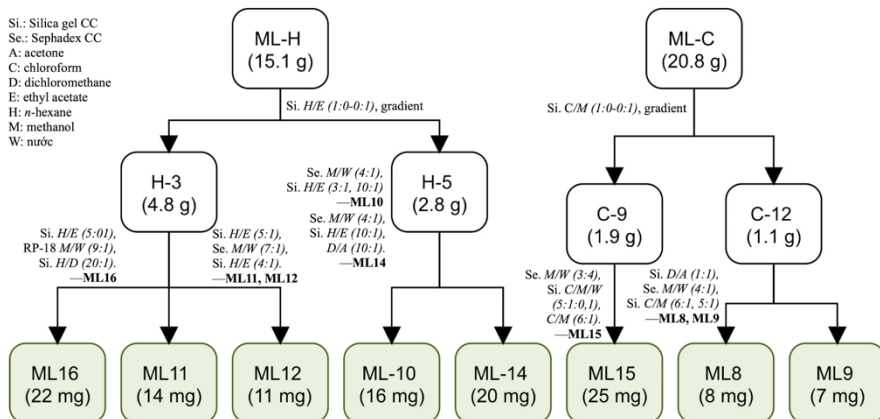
Si.: Silica gel CC
Se.: Sephadex CC
A: acetone
C: chloroform
D: dichloromethane
E: ethyl acetate
H: *n*-hexane
M: methanol
W: nước

ML-H
(15.1 g)

Si. *H/E (1:0-0:1)*, gradient

H-3
(4.8 g)

Se. *M/W (4:1)*, Si. *H/E (3:1, 10:1)* —**ML10**
Se. *M/W (4:1)*, Si. *H/E (10:1)*, *D/A (10:1)*. —**ML14**

H-5
(2.8 g)

Si. *H/E (5:01)*, RP-18 *M/W (9:1)*, Si. *H/D (20:1)*. —**ML16**

Si. *H/E (5:1)*, Se. *M/W (7:1)*, Si. *H/E (4:1)*. —**ML11, ML12**

ML16
(22 mg)

ML11
(14 mg)

ML12
(11 mg)

ML-10
(16 mg)

ML-14
(20 mg)

ML-C
(20.8 g)

Si. C/*M (1:0-0:1)*, gradient

C-9
(1.9 g)

C-12
(1.1 g)

Se. *M/W (3:4)*, Si. *C/M/W (5:1:0,1)*, *C/M (6:1)*. —**ML15**

Si. *D/A (1:1)*, Se. *M/W (4:1)*, Si. *C/M (6:1, 5:1)* —**ML8, ML9**

ML15
(25 mg)

ML8
(8 mg)

ML9
(7 mg)